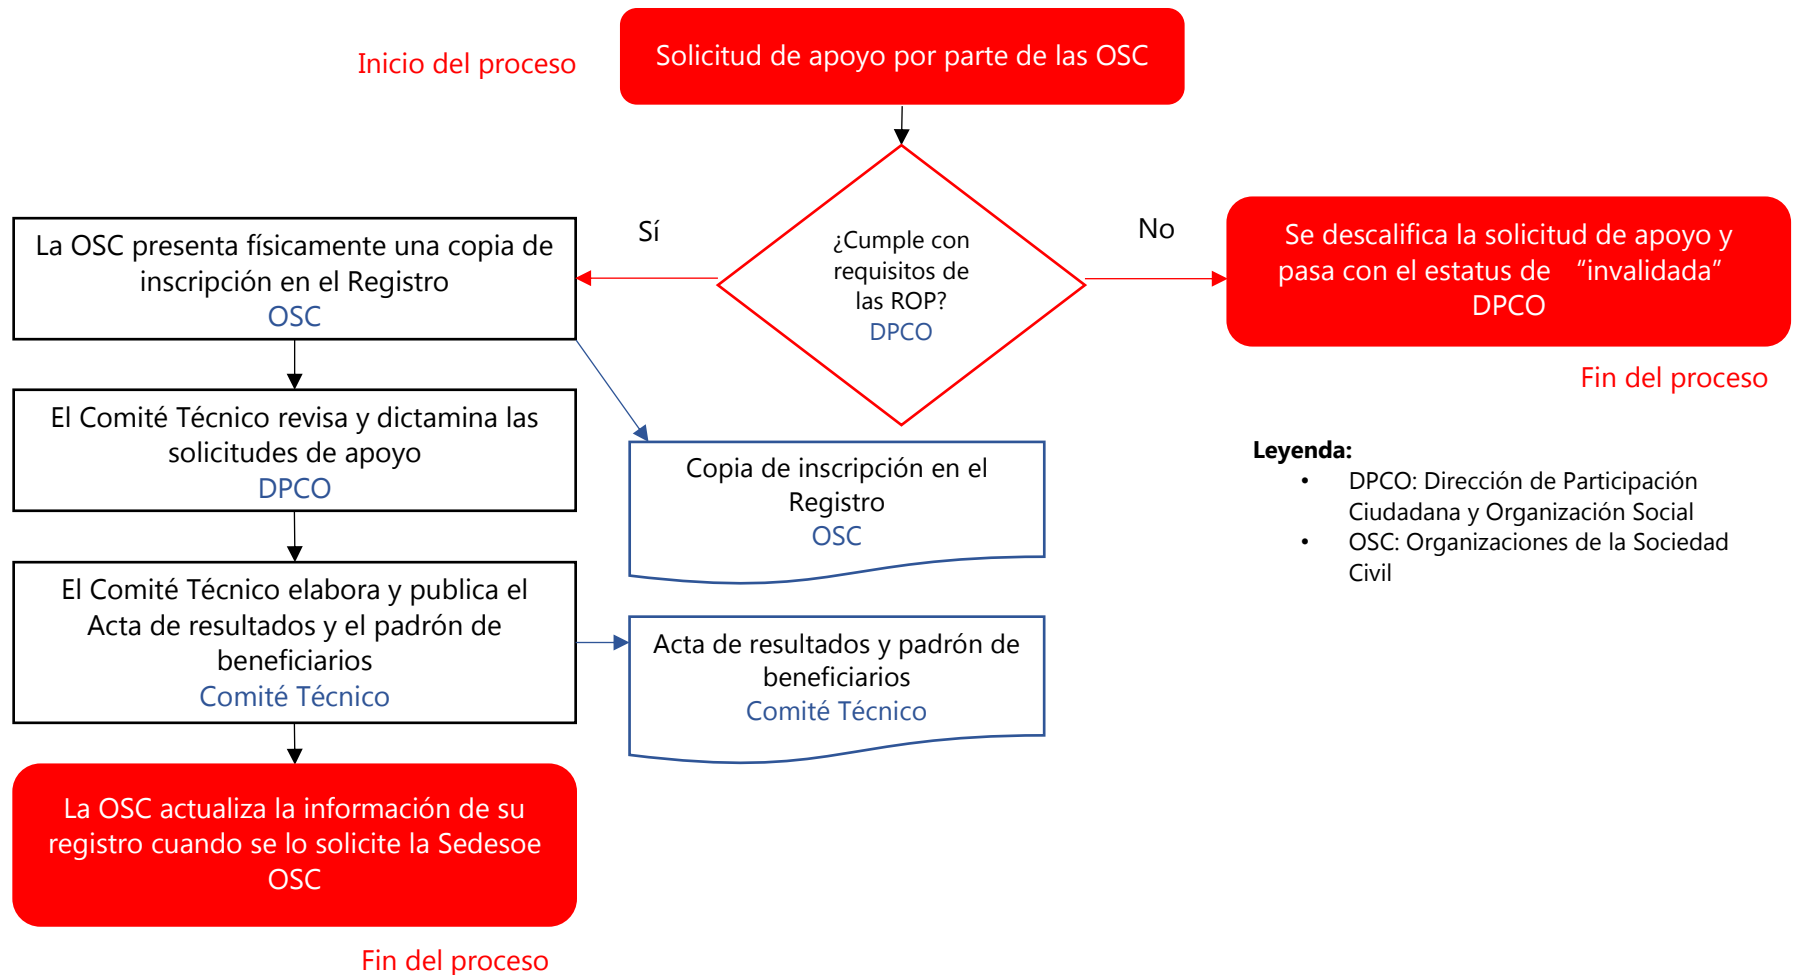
Inicio del proceso

Solicitud de apoyo por parte de las OSC

¿Cumple con requisitos de las ROP?
DPCO

Sí

No

Se descalifica la solicitud de apoyo y pasa con el estatus de “invalidada”
DPCO

Fin del proceso

La OSC presenta físicamente una copia de inscripción en el Registro
OSC

Copia de inscripción en el Registro
OSC

El Comité Técnico revisa y dictamina las solicitudes de apoyo
DPCO

El Comité Técnico elabora y publica el Acta de resultados y el padrón de beneficiarios
Comité Técnico

Acta de resultados y padrón de beneficiarios
Comité Técnico

La OSC actualiza la información de su registro cuando se lo solicite la Sedesoe
OSC

Fin del proceso

**Leyenda:**
- DPCO: Dirección de Participación Ciudadana y Organización Social
- OSC: Organizaciones de la Sociedad Civil